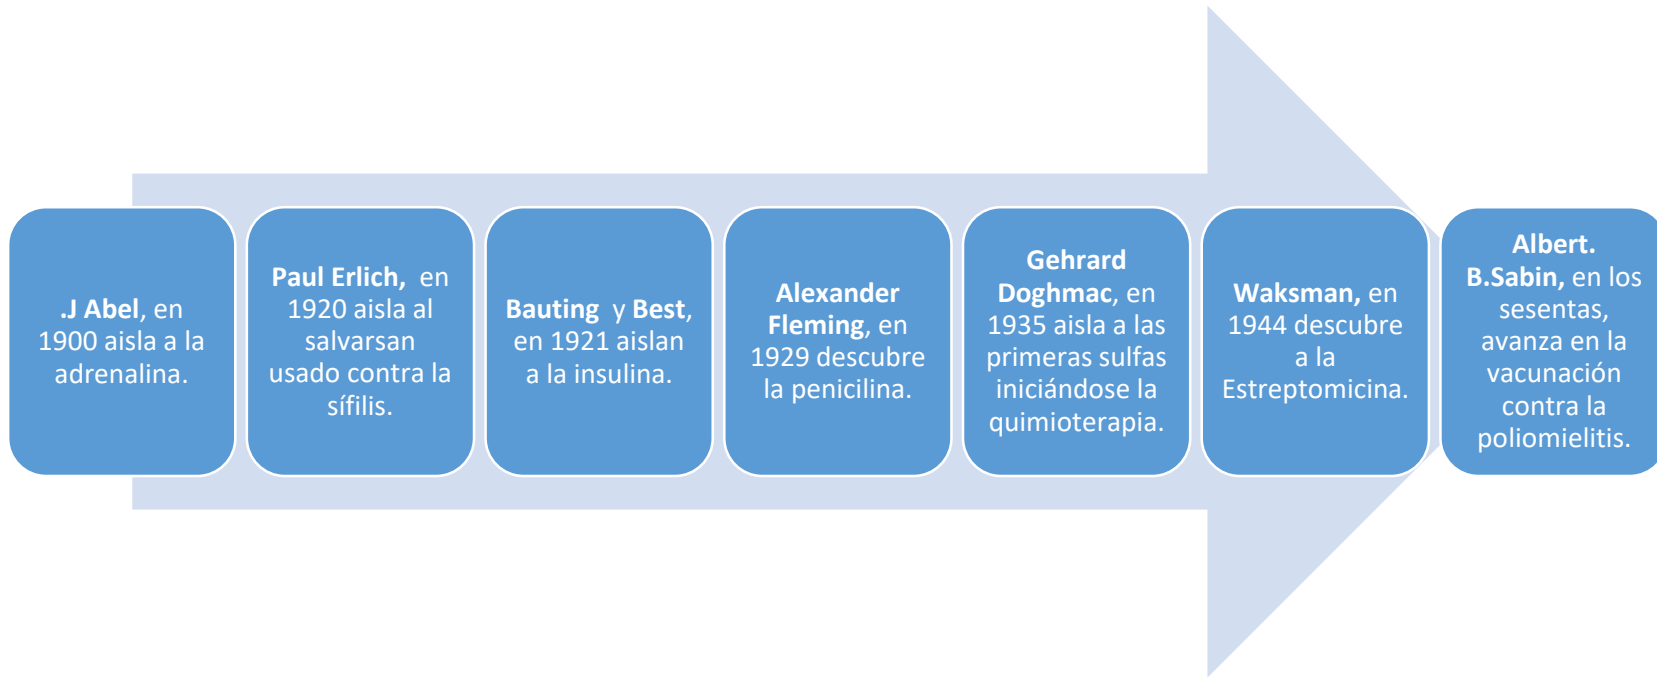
.J Abel, en 1900 aisla a la adrenalina.

Paul Erlich, en 1920 aisla al salvarsan usado contra la sífilis.

Bauting y Best, en 1921 aislan a la insulina.

Alexander Fleming, en 1929 descubre la penicilina.

Gehrard Doghmac, en 1935 aisla a las primeras sulfas iniciándose la quimioterapia.

Waksman, en 1944 descubre a la Estreptomicina.

Albert. B.Sabin, en los sesentas, avanza en la vacunación contra la poliomielitis.